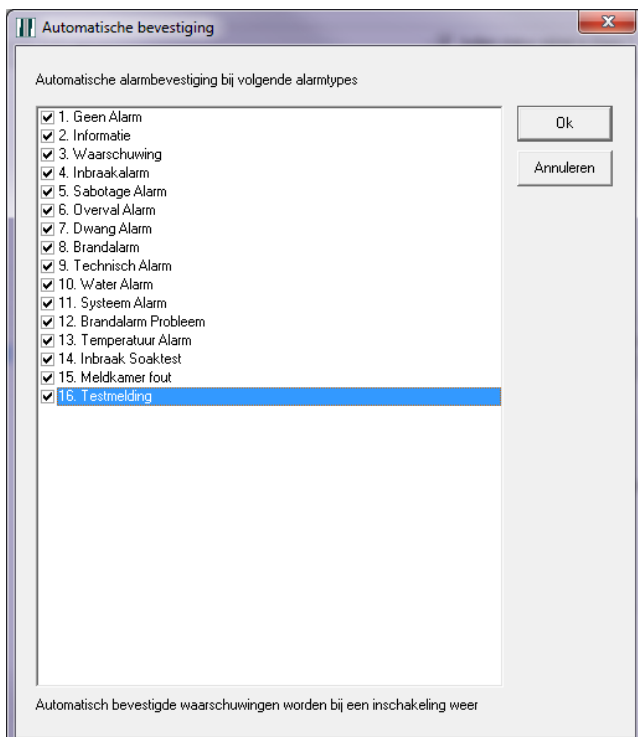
Automatische bevestiging

Automatische alarmbevestiging bij volgende alarmtypes

1. Geen Alarm
2. Informatie
3. Waarschuwing
4. Inbraakalarm
5. Sabotage Alarm
6. Overval Alarm
7. Dwang Alarm
8. Brandalarm
9. Technisch Alarm
10. Water Alarm
11. Systeem Alarm
12. Brandalarm Probleem
13. Temperatuur Alarm
14. Inbraak Soaktest
15. Meldkamer fout
16. Testmelding

Ok

Annuleren

Automatisch bevestigde waarschuwingen worden bij een inschakeling weer